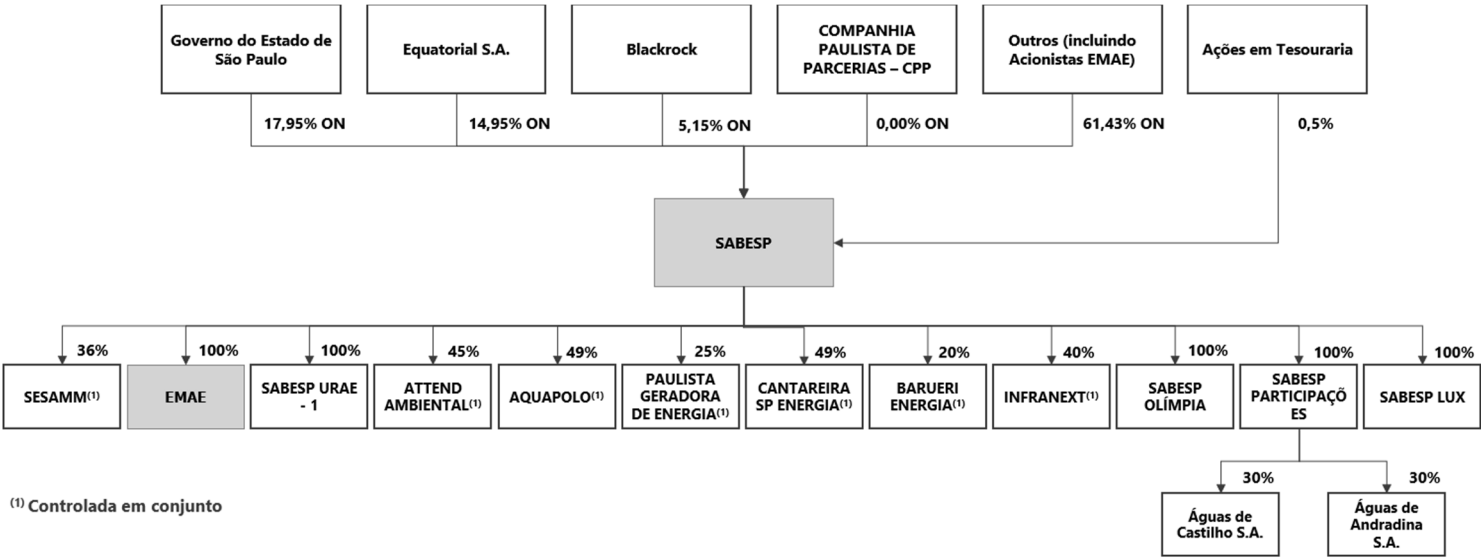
Governo do Estado de São Paulo

Equatorial S.A.

Blackrock

COMPANHIA PAULISTA DE PARCERIAS – CPP

Outros (incluindo Acionistas EMAE)

Ações em Tesouraria

17,95% ON

14,95% ON

5,15% ON

0,00% ON

61,43% ON

0,5%

SABESP

36%

100%

100%

45%

49%

25%

49%

20%

40%

100%

100%

100%

SESAMM$^{(1)}$

EMAE

SABESP URAE - 1

ATTEND AMBIENTAL$^{(1)}$

AQUAPOLO$^{(1)}$

PAULISTA GERADORA DE ENERGIA$^{(1)}$

CANTAREIRA SP ENERGIA$^{(1)}$

BARUERI ENERGIA$^{(1)}$

INFRANEXT$^{(1)}$

SABESP OLÍMPIA

SABESP PARTICIPAÇÕ ES

SABESP LUX

30%

30%

$^{(1)}$ Controlada em conjunto

Águas de Castilho S.A.

Águas de Andradina S.A.